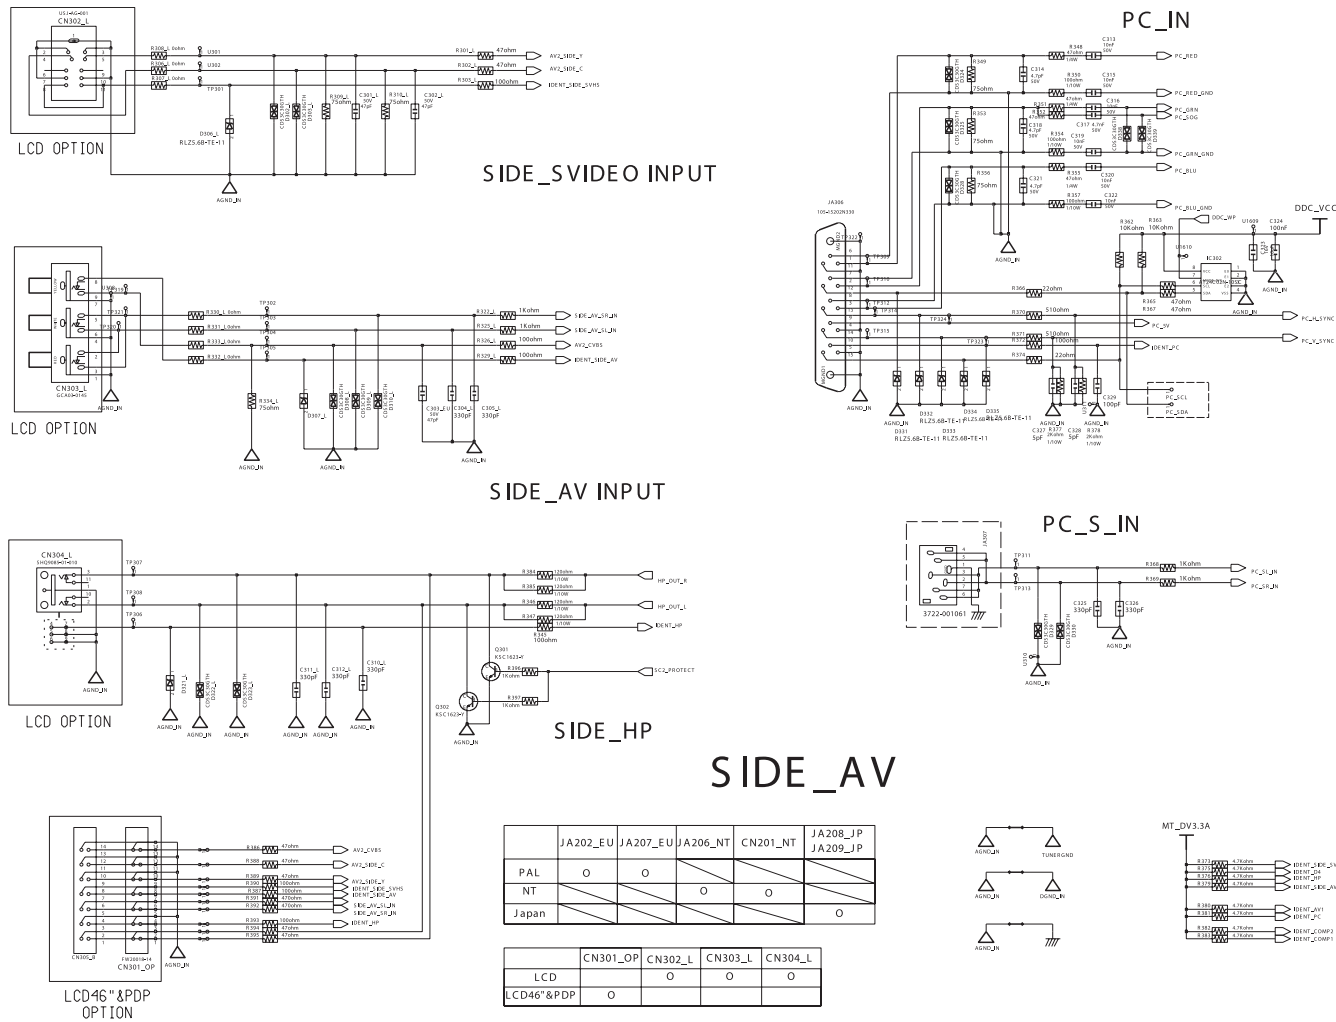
US1-AG-001
CN302_L
R308_L 0ohm
R306_L 0ohm
R307_L 0ohm
U301
U302
TP301
D306_L
RLZ5.6B-TE-11
R301_L 47ohm
R302_L 47ohm
R303_L 100ohm
AV2_SIDE_Y
AV2_SIDE_C
IDENT_SIDE_SVHS
R309_L 75ohm
C301_L 47pF
R310_L 75ohm
C302_L 47pF
LCD OPTION
AGND_IN
SIDE_SVIDEO INPUT

PC_IN
R348 47ohm
C313 10nF
PC_RED
R349 75ohm
C314 4.7pF
R350 100ohm
C315 10nF
PC_RED_GND
R351 47ohm
C316
PC_GRN
R352
PC_SOG
R353 75ohm
C318 4.7pF
R354 100ohm
C319 10nF
C317 4.7nF
PC_GRN_GND
R356 75ohm
R355 47ohm
C321 4.7pF
C320 10nF
PC_BLU
R357 100ohm
C322 10nF
PC_BLU_GND
JA306
105-15202N330
R362 10Kohm
R363 10Kohm
DDC_WP
U1609
C324 100nF
DDC_VCC
U1610
IC302
R366 22ohm
R365 47ohm
R367
R370 510ohm
R371 510ohm
R372 100ohm
R374 22ohm
PC_5V
IDENT_PC
PC_H_SYNC
PC_V_SYNC
PC_SCL
PC_SDA
TP309
TP310
TP311
TP312
TP313
TP314
TP315
TP322
TP323
TP324
D331
D332
D333
D334
D335
RLZ5.6B-TE-11
C327 5pF
R377 2Kohm
C328 5pF
R378 2Kohm
C329 100pF
AGND_IN

CN303_L
GCA03-03HS
J307
R330_L 0ohm
R331_L 0ohm
R333_L 0ohm
R332_L 0ohm
TP302
TP303
TP304
TP305
R322_L 1Kohm
R325_L 1Kohm
R326_L 100ohm
R329_L 100ohm
SIDE_AV_SR_IN
SIDE_AV_SL_IN
AV2_CVBS
IDENT_SIDE_AV
R334_L 75ohm
D307_L
C303_EU 47pF
C304_L 330pF
C305_L 330pF
LCD OPTION
AGND_IN
SIDE_AV INPUT

PC_S_IN
JA307
3722-001061
TP311
TP313
R368 1Kohm
R369 1Kohm
PC_SL_IN
PC_SR_IN
C325 330pF
C326 330pF
U310
AGND_IN

CN304_L
TP307
TP308
TP306
R384 120ohm
R385 120ohm
R346 120ohm
R347 120ohm
R345 100ohm
HP_OUT_R
HP_OUT_L
IDENT_HP
Q301 KSC1623-Y
R386 1Kohm
SC2_PROTECT
Q302 KSC1623-Y
R390 1Kohm
C311_L 330pF
C312_L 330pF
C310_L
LCD OPTION
AGND_IN
SIDE_HP

SIDE_AV

CN305_B
CN301_OP
R386 47ohm AV2_CVBS
R388 47ohm AV2_SIDE_C
R389 47ohm AV2_SIDE_Y
R390 100ohm IDENT_SIDE_SVHS
R387 100ohm IDENT_SIDE_AV
R391 470ohm SIDE_AV_SL_IN
R392 470ohm SIDE_AV_SR_IN
R393 100ohm IDENT_HP
R394 47ohm
R395 47ohm
AGND_IN
LCD46"&PDP OPTION

| | JA202_EU | JA207_EU | JA206_NT | CN201_NT | JA208_JP JA209_JP |
|---|---|---|---|---|---|
| PAL | O | O | | | |
| NT | | | O | O | |
| Japan | | | | | O |

| | CN301_OP | CN302_L | CN303_L | CN304_L |
|---|---|---|---|---|
| LCD | | O | O | O |
| LCD46"&PDP | O | | | |

AGND_IN
TUNERGND
AGND_IN
DGND_IN
AGND_IN

MT_DV3.3A
4.7Kohm IDENT_SIDE_SV
IDENT_D4
IDENT_HP
IDENT_SIDE_AV
IDENT_AV1
IDENT_PC
IDENT_COMP2
IDENT_COMP1